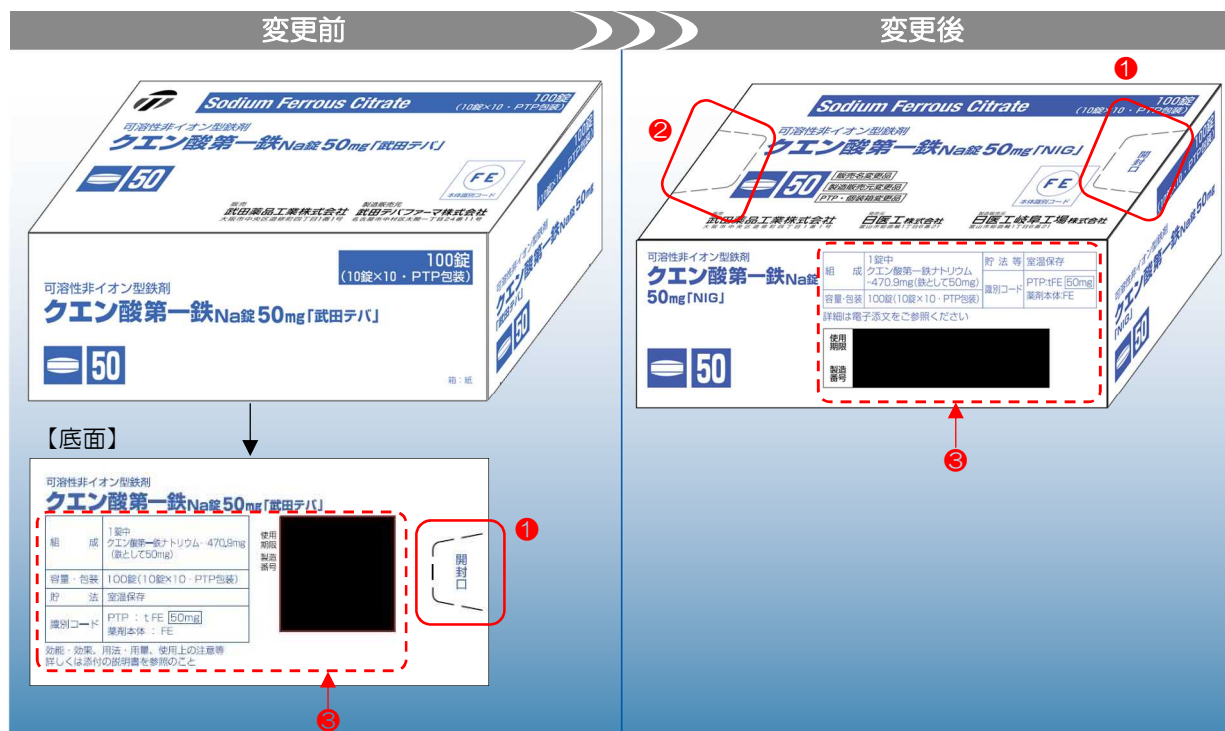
変更前

変更後

Sodium Ferrous Citrate

100錠 (10錠×10・PTP包装)

可溶性非イオン型鉄剤

クエン酸第一鉄Na錠50mg「武田テバ」

50

FE

本体識別コード

販売 武田薬品工業株式会社 製造販売元 武田テバファーマ株式会社

100錠 (10錠×10・PTP包装)

可溶性非イオン型鉄剤

クエン酸第一鉄Na錠50mg「武田テバ」

50

箱：紙

【底面】

可溶性非イオン型鉄剤

クエン酸第一鉄Na錠50mg「武田テバ」

| 組　成 | 1錠中 クエン酸第一鉄ナトリウム 470.9mg (鉄として50mg) |
|---|---|
| 容量・包装 | 100錠(10錠×10・PTP包装) |
| 貯　法 | 室温保存 |
| 識別コード | PTP ：t FE 50mg 薬剤本体：FE |

効能・効果、用法・用量、使用上の注意等詳しくは添付の説明書を参照のこと

使用期限

製造番号

開封口

❶

❸

Sodium Ferrous Citrate

100錠 (10錠×10・PTP包装)

可溶性非イオン型鉄剤

クエン酸第一鉄Na錠50mg「NIG」

50

販売名変更品

製造販売元変更品

PTP・個装箱変更品

FE

本体識別コード

武田薬品工業株式会社 日医工株式会社 日医工岐阜工場株式会社

開封口

❶

❷

可溶性非イオン型鉄剤

クエン酸第一鉄Na錠 50mg「NIG」

| 組　成 | 1錠中 クエン酸第一鉄ナトリウム 470.9mg(鉄として50mg) | 貯 法 等 | 室温保存 |
|---|---|---|---|
| 容量・包装 | 100錠(10錠×10・PTP包装) | 識別コード | PTP:tFE 50mg 薬剤本体:FE |

詳細は電子添文をご参照ください

使用期限

製造番号

50

クエン酸第一鉄Na錠50mg「NIG」

❸